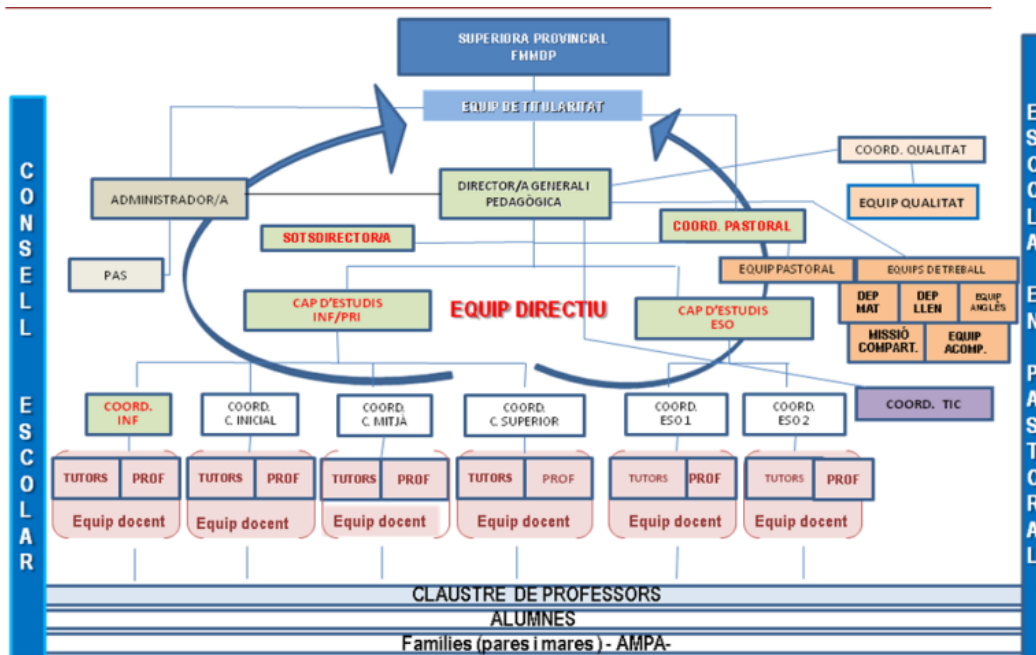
SUPERIORA PROVINCIAL
FMMDP

EQUIP DE TITULARITAT

CONSELL ESCOLAR

ESCOLA EN PASTORAL

COORD. QUALITAT

EQUIP QUALITAT

ADMINISTRADOR/A

DIRECTOR/A GENERAL I PEDAGÒGICA

COORD. PASTORAL

SOTSDIRECTOR/A

PAS

EQUIP PASTORAL

EQUIPS DE TREBALL

DEP MAT

DEP LLEN

EQUIP ANGLÈS

MISSIÓ COMPART.

EQUIP ACOMP.

CAP D'ESTUDIS INF/PRI

EQUIP DIRECTIU

CAP D'ESTUDIS ESO

COORD. TIC

COORD. INF

COORD. C. INICIAL

COORD. C. MITJÀ

COORD. C. SUPERIOR

COORD. ESO 1

COORD. ESO 2

TUTORS PROF
Equip docent

TUTORS PROF
Equip docent

TUTORS PROF
Equip docent

TUTORS PROF
Equip docent

TUTORS PROF
Equip docent

TUTORS PROF
Equip docent

CLAUSTRE DE PROFESSORS

ALUMNES

Famílies (pares i mares) - AMPA-